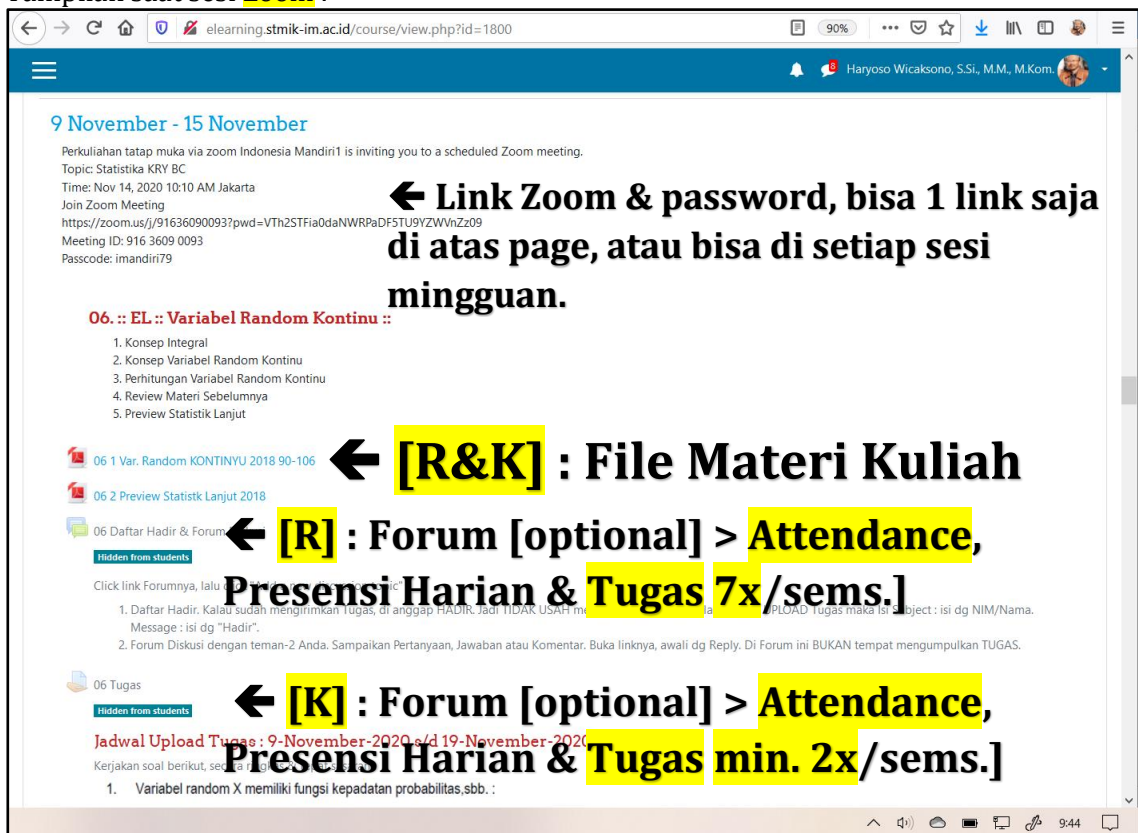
Tampilan saat sesi Zoom :

elearning.stmik-im.ac.id/course/view.php?id=1800

90%

Haryoso Wicaksono, S.Si., M.M., M.Kom.

9 November - 15 November

Perkuliahan tatap muka via zoom Indonesia Mandiri1 is inviting you to a scheduled Zoom meeting.
Topic: Statistika KRY BC
Time: Nov 14, 2020 10:10 AM Jakarta
Join Zoom Meeting
https://zoom.us/j/91636090093?pwd=VTh2STFia0daNWRPaDF5TU9YZWVnZz09
Meeting ID: 916 3609 0093
Passcode: imandiri79

← Link Zoom & password, bisa 1 link saja di atas page, atau bisa di setiap sesi mingguan.

06. :: EL :: Variabel Random Kontinu ::

1. Konsep Integral
2. Konsep Variabel Random Kontinu
3. Perhitungan Variabel Random Kontinu
4. Review Materi Sebelumnya
5. Preview Statistik Lanjut

06 1 Var. Random KONTINYU 2018 90-106

← [R&K] : File Materi Kuliah

06 2 Preview Statistk Lanjut 2018

06 Daftar Hadir & Forum

← [R] : Forum [optional] > Attendance, Presensi Harian & Tugas 7x/sems.]

Hidden from students

Click link Forumnya, lalu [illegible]

1. Daftar Hadir. Kalau sudah mengirimkan Tugas, di anggap HADIR. Jadi TIDAK USAH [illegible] UPLOAD Tugas maka isi Subject : isi dg NIM/Nama. Message : isi dg "Hadir".
2. Forum Diskusi dengan teman-2 Anda. Sampaikan Pertanyaan, Jawaban atau Komentar. Buka linknya, awali dg Reply. Di Forum ini BUKAN tempat mengumpulkan TUGAS.

06 Tugas

← [K] : Forum [optional] > Attendance, Presensi Harian & Tugas min. 2x/sems.]

Hidden from students

Jadwal Upload Tugas : 9-November-2020 s/d 19-November-2020

Kerjakan soal berikut, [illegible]

1. Variabel random X memiliki fungsi kepadatan probabilitas,sbb. :

9:44